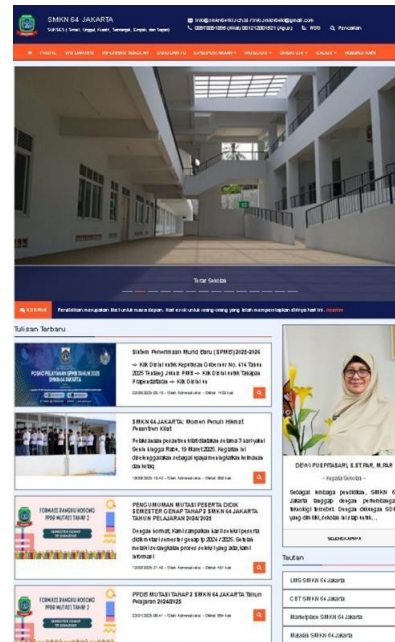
SMKN 64 JAKARTA

SMKN 64 ( Smart, Unggul, Kreatif, Semangat, Empati, dan Sopan)

info@smkn64jkt.sch.id / mks.smkn64jkt@gmail.com

RSS Q Pencarian

BERANDA

Tutur Gedung

Pendidikan merupakan tiket untuk masa depan. Hari esok untuk orang-orang yang telah mempersiapkan dirinya hari ini.

Tulisan Terbaru

Sistem Penerimaan Murid Baru (SPMB) 2025-2026

→ Kik Disini untuk Keputusan Gubernur No. 414 Tahun 2025 Tentang Juknis PPDB → Klik Disini untuk Tahapan Pelaksanaan → Klik Disini Ini

SMKN 64 JAKARTA Menuju Pesan Hikmat Pesantren Kilat

PENGUMUMAN MUTASI PESERTA DIDIK SEMESTER GENAP TAHAP 3 SMKN 64 JAKARTA TAHUN PELAJARAN 2024/2025

PPDB MUTASI TAHAP 3 SMKN 64 Jakarta Tahun Pelajaran 2024/2025

DEWI PUSPITASARI, S.ST.PAR., M.PAR

- Kepala Sekolah -

Tautan

LMS SMKN 64 Jakarta

CBT SMKN 64 Jakarta

Marketplace SMKN 64 Jakarta

Majalah SMKN 64 Jakarta